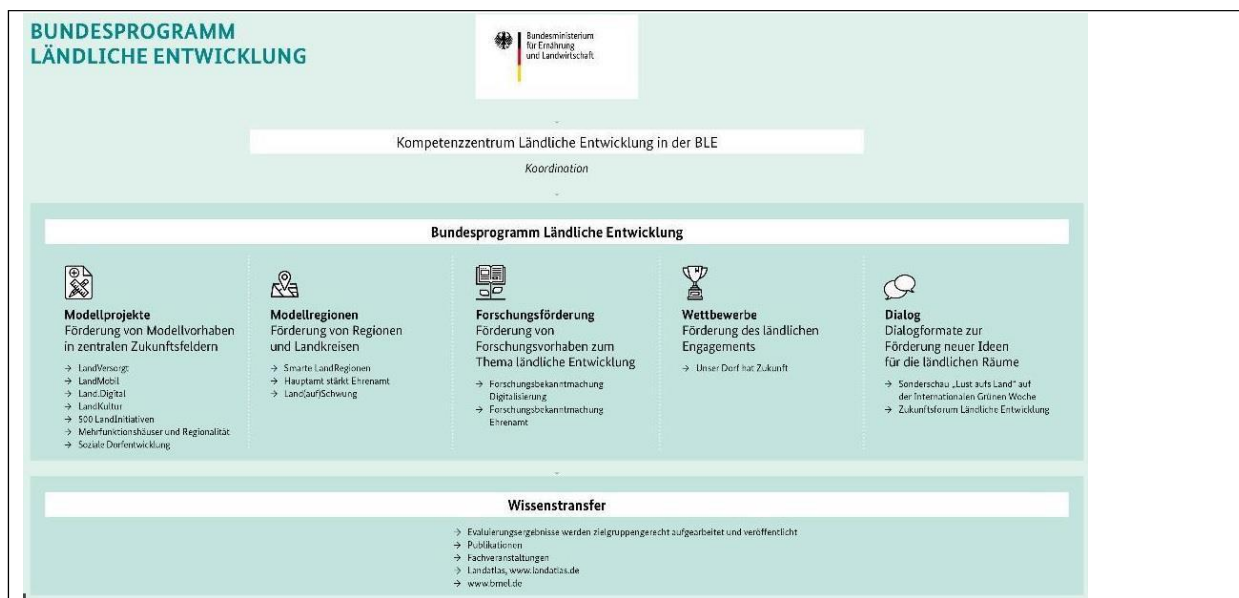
BUNDESPROGRAMM
LÄNDLICHE ENTWICKLUNG

Bundesministerium für Ernährung und Landwirtschaft

Kompetenzzentrum Ländliche Entwicklung in der BLE

Koordination

Bundesprogramm Ländliche Entwicklung

Modellprojekte
Förderung von Modellvorhaben in zentralen Zukunftsfeldern

→ LandVersorgt
→ LandMobil
→ Land.Digital
→ LandKultur
→ 500 LandInitiativen
→ Mehrfunktionshäuser und Regionalität
→ Soziale Dorfentwicklung

Modellregionen
Förderung von Regionen und Landkreisen

→ Smarte LandRegionen
→ Hauptamt stärkt Ehrenamt
→ Land(auf)Schwung

Forschungsförderung
Förderung von Forschungsvorhaben zum Thema ländliche Entwicklung

→ Forschungsbekanntmachung Digitalisierung
→ Forschungsbekanntmachung Ehrenamt

Wettbewerbe
Förderung des ländlichen Engagements

→ Unser Dorf hat Zukunft

Dialog
Dialogformate zur Förderung neuer Ideen für die ländlichen Räume

→ Sonderschau „Lust aufs Land" auf der Internationalen Grünen Woche
→ Zukunftsforum Ländliche Entwicklung

Wissenstransfer

→ Evaluierungsergebnisse werden zielgruppengerecht aufgearbeitet und veröffentlicht
→ Publikationen
→ Fachveranstaltungen
→ Landatlas, www.landatlas.de
→ www.bmel.de